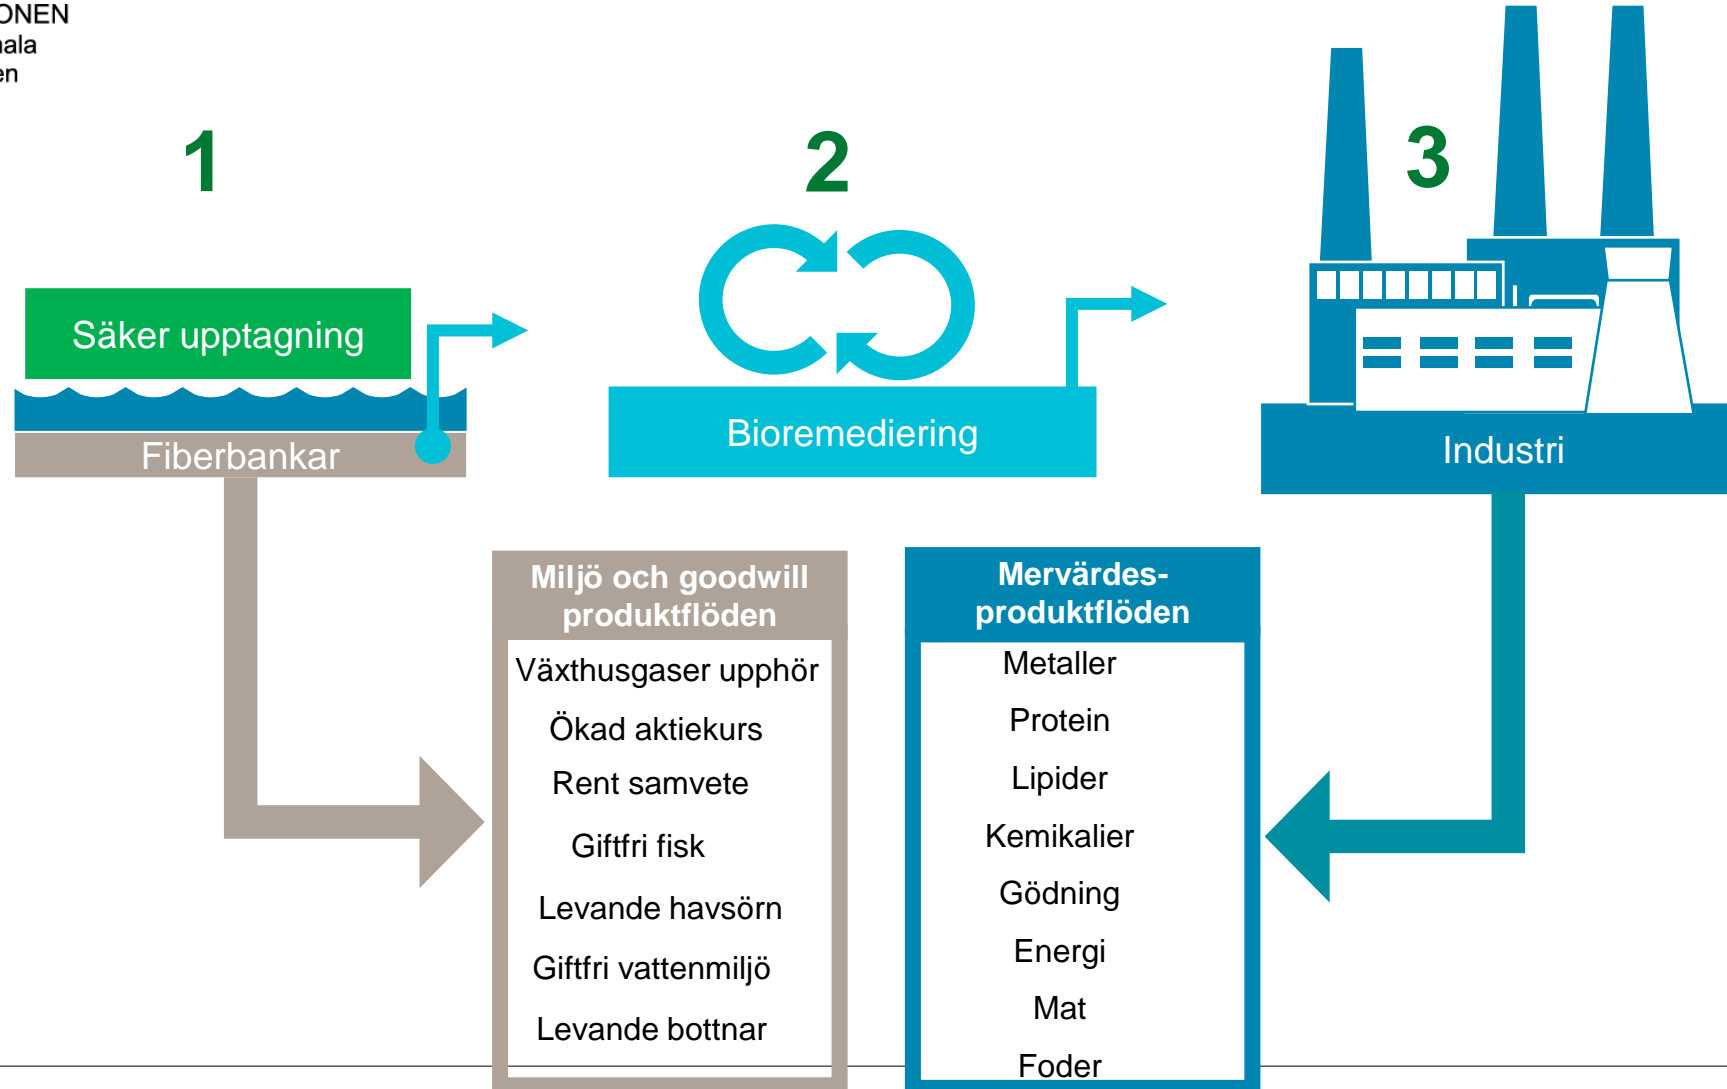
ONEN
ala
en

1

Säker upptagning

Fiberbankar

2

Bioremediering

3

Industri

Miljö och goodwill produktflöden

Växthusgaser upphör

Ökad aktiekurs

Rent samvete

Giftfri fisk

Levande havsörn

Giftfri vattenmiljö

Levande bottnar

Mervärdes-produktflöden

Metaller

Protein

Lipider

Kemikalier

Gödning

Energi

Mat

Foder